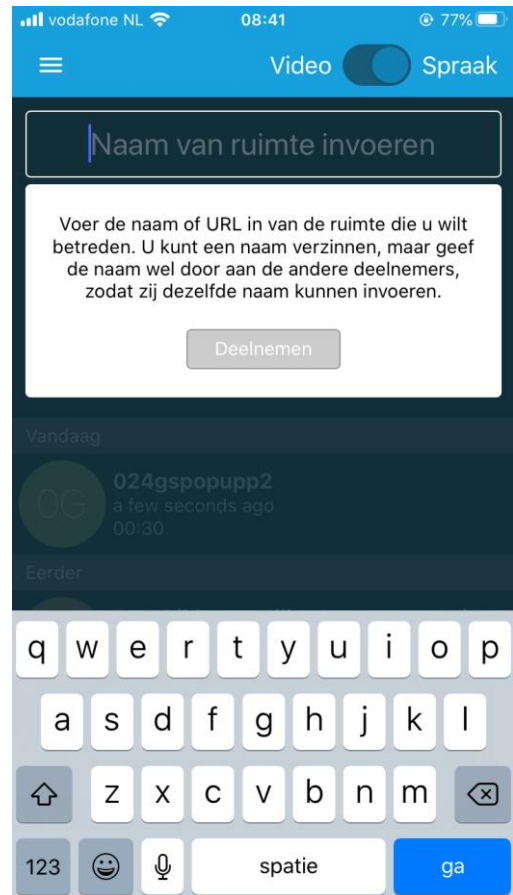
vodafone NL 08:41 77%

Video Spraak

Naam van ruimte invoeren

Voer de naam of URL in van de ruimte die u wilt betreden. U kunt een naam verzinnen, maar geef de naam wel door aan de andere deelnemers, zodat zij dezelfde naam kunnen invoeren.

Deelnemen

Vandaag

0G 024gspopupp2
a few seconds ago
00:30

Eerder

q w e r t y u i o p
a s d f g h j k l
z x c v b n m
123 spatie ga